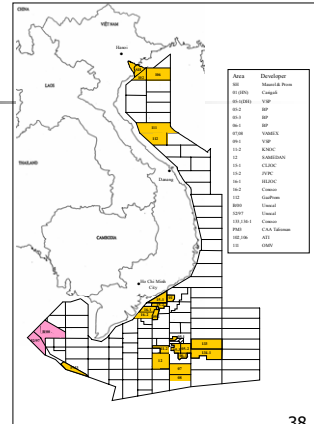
CHINA

VIỆT NAM

Hanoi

LAOS

THAILAND

Danang

CAMBODIA

Ho Chi Minh City

| Area | Developer |
|---|---|
| 103 | Maurel & Prom |
| 01 (HN) | Cuulgole |
| 03-1(DH) | VSP |
| 05-2 | BP |
| 05-3 | BP |
| 06-1 | BP |
| 07/08 | VAMEX |
| 09-1 | VSP |
| 11-2 | KNOC |
| 12 | SAMEDAN |
| 15-1 | CLJOC |
| 15-2 | JVPC |
| 16-1 | HLJOC |
| 16-2 | Conoco |
| 112 | GazProm |
| B/50 | Unocal |
| 52/97 | Unocal |
| 133,134-1 | Conoco |
| PM3 | CAA Talisman |
| 102,106 | ATI |
| 131 | OMV |

106

111

38